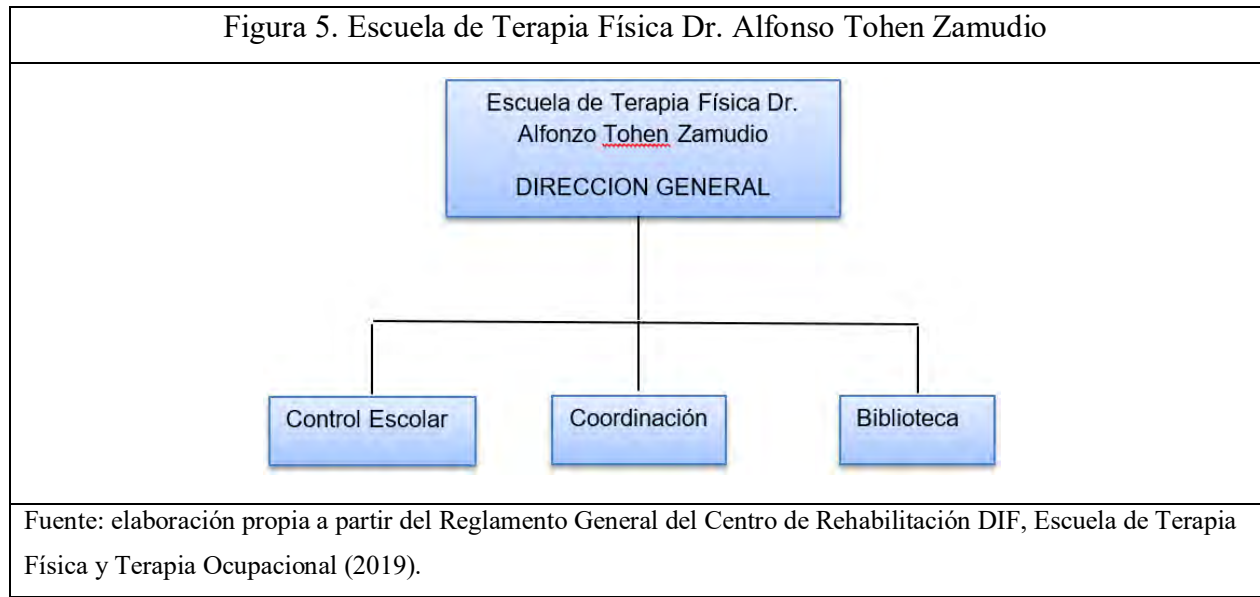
Figura 5. Escuela de Terapia Física Dr. Alfonso Tohen Zamudio

Escuela de Terapia Física Dr. Alfonzo Tohen Zamudio

DIRECCION GENERAL

Control Escolar

Coordinación

Biblioteca

Fuente: elaboración propia a partir del Reglamento General del Centro de Rehabilitación DIF, Escuela de Terapia Física y Terapia Ocupacional (2019).